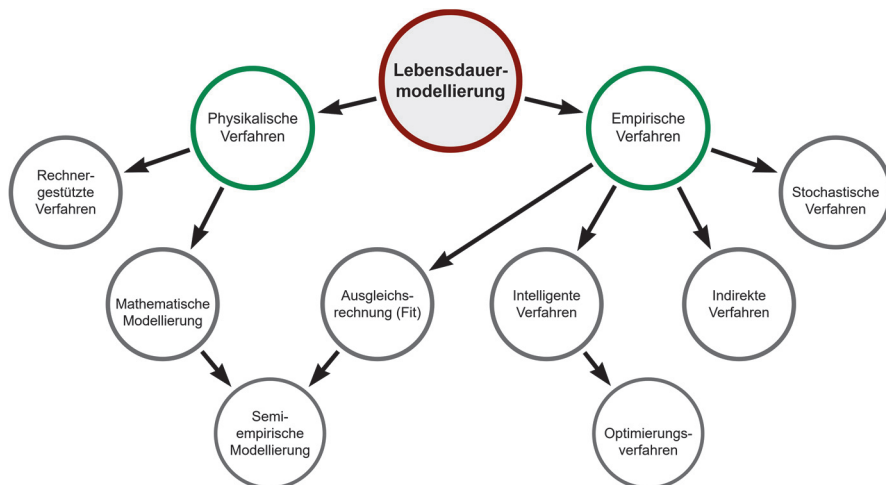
Lebensdauermodellierung

Physikalische Verfahren

Empirische Verfahren

Rechnergestützte Verfahren

Stochastische Verfahren

Mathematische Modellierung

Ausgleichsrechnung (Fit)

Intelligente Verfahren

Indirekte Verfahren

Semi-empirische Modellierung

Optimierungsverfahren